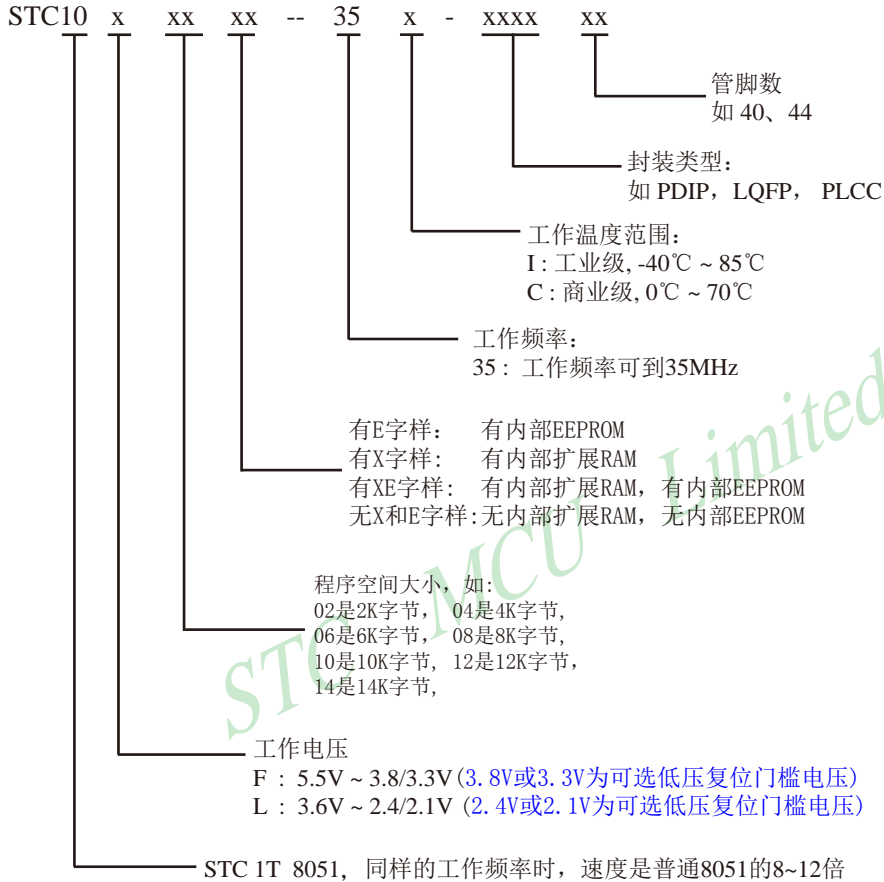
STC10 x xx xx -- 35 x - xxxx xx

管脚数
如 40、44

封装类型：
如 PDIP，LQFP， PLCC

工作温度范围：
I : 工业级, -40℃ ~ 85℃
C : 商业级, 0℃ ~ 70℃

工作频率：
35： 工作频率可到35MHz

有E字样： 有内部EEPROM
有X字样： 有内部扩展RAM
有XE字样： 有内部扩展RAM，有内部EEPROM
无X和E字样:无内部扩展RAM，无内部EEPROM

STC MCU Limited

程序空间大小，如：
02是2K字节， 04是4K字节，
06是6K字节， 08是8K字节，
10是10K字节， 12是12K字节，
14是14K字节，

工作电压
F ： 5.5V ~ 3.8/3.3V (3.8V或3.3V为可选低压复位门槛电压)
L ： 3.6V ~ 2.4/2.1V (2.4V或2.1V为可选低压复位门槛电压)

STC 1T 8051, 同样的工作频率时，速度是普通8051的8~12倍